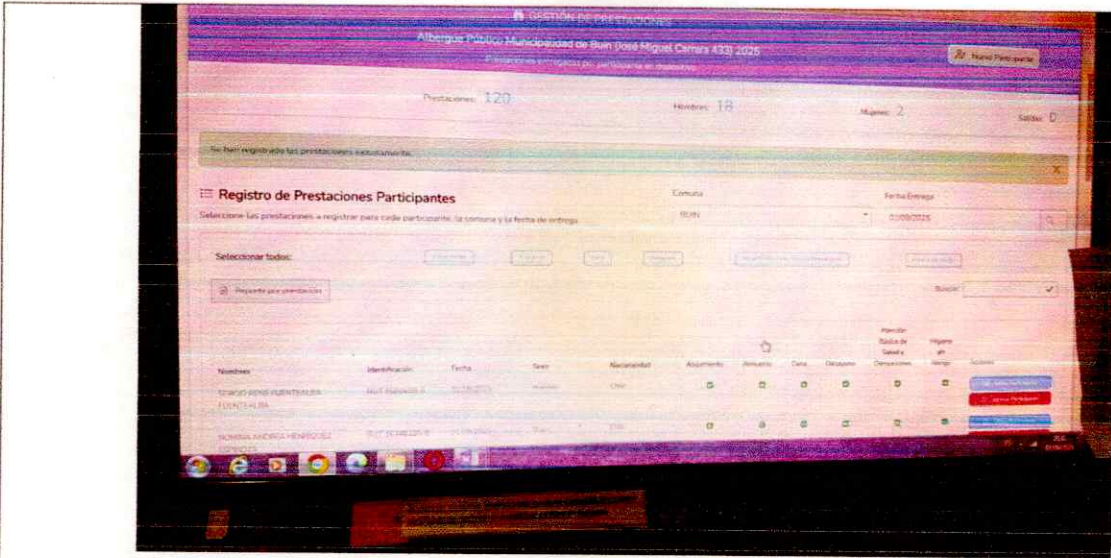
GESTIÓN DE PRESTACIONES

Albergue Público Municipalidad de Buin (José Miguel Carrera 433) 2025

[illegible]

Nuevo Participante

Prestaciones: 120

Hombres: 18

Mujeres: 2

Salidas: 0

Se han registrado las prestaciones exitosamente.

Registro de Prestaciones Participantes

Seleccione las prestaciones a registrar para cada participante, la comuna y la fecha de entrega.

Comuna

BUIN

Fecha Entrega

01/09/2025

Seleccionar todos:

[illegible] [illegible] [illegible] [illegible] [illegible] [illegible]

Reporte por prestación

Buscar:

| Nombres | Identificación | Fecha | Sexo | Nacionalidad | Alojamiento | Almuerzo | Cena | Desayuno | Atención Básica de Salud y Derivaciones | Higiene ah Aengo | Acciones |
|---|---|---|---|---|---|---|---|---|---|---|---|
| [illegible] FUENTEALBA | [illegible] | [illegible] | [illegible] | Chile | | | | | | | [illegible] |
| NOMINA ANDREA HENRIQUEZ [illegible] | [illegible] | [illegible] | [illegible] | Chile | | | | | | | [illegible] |